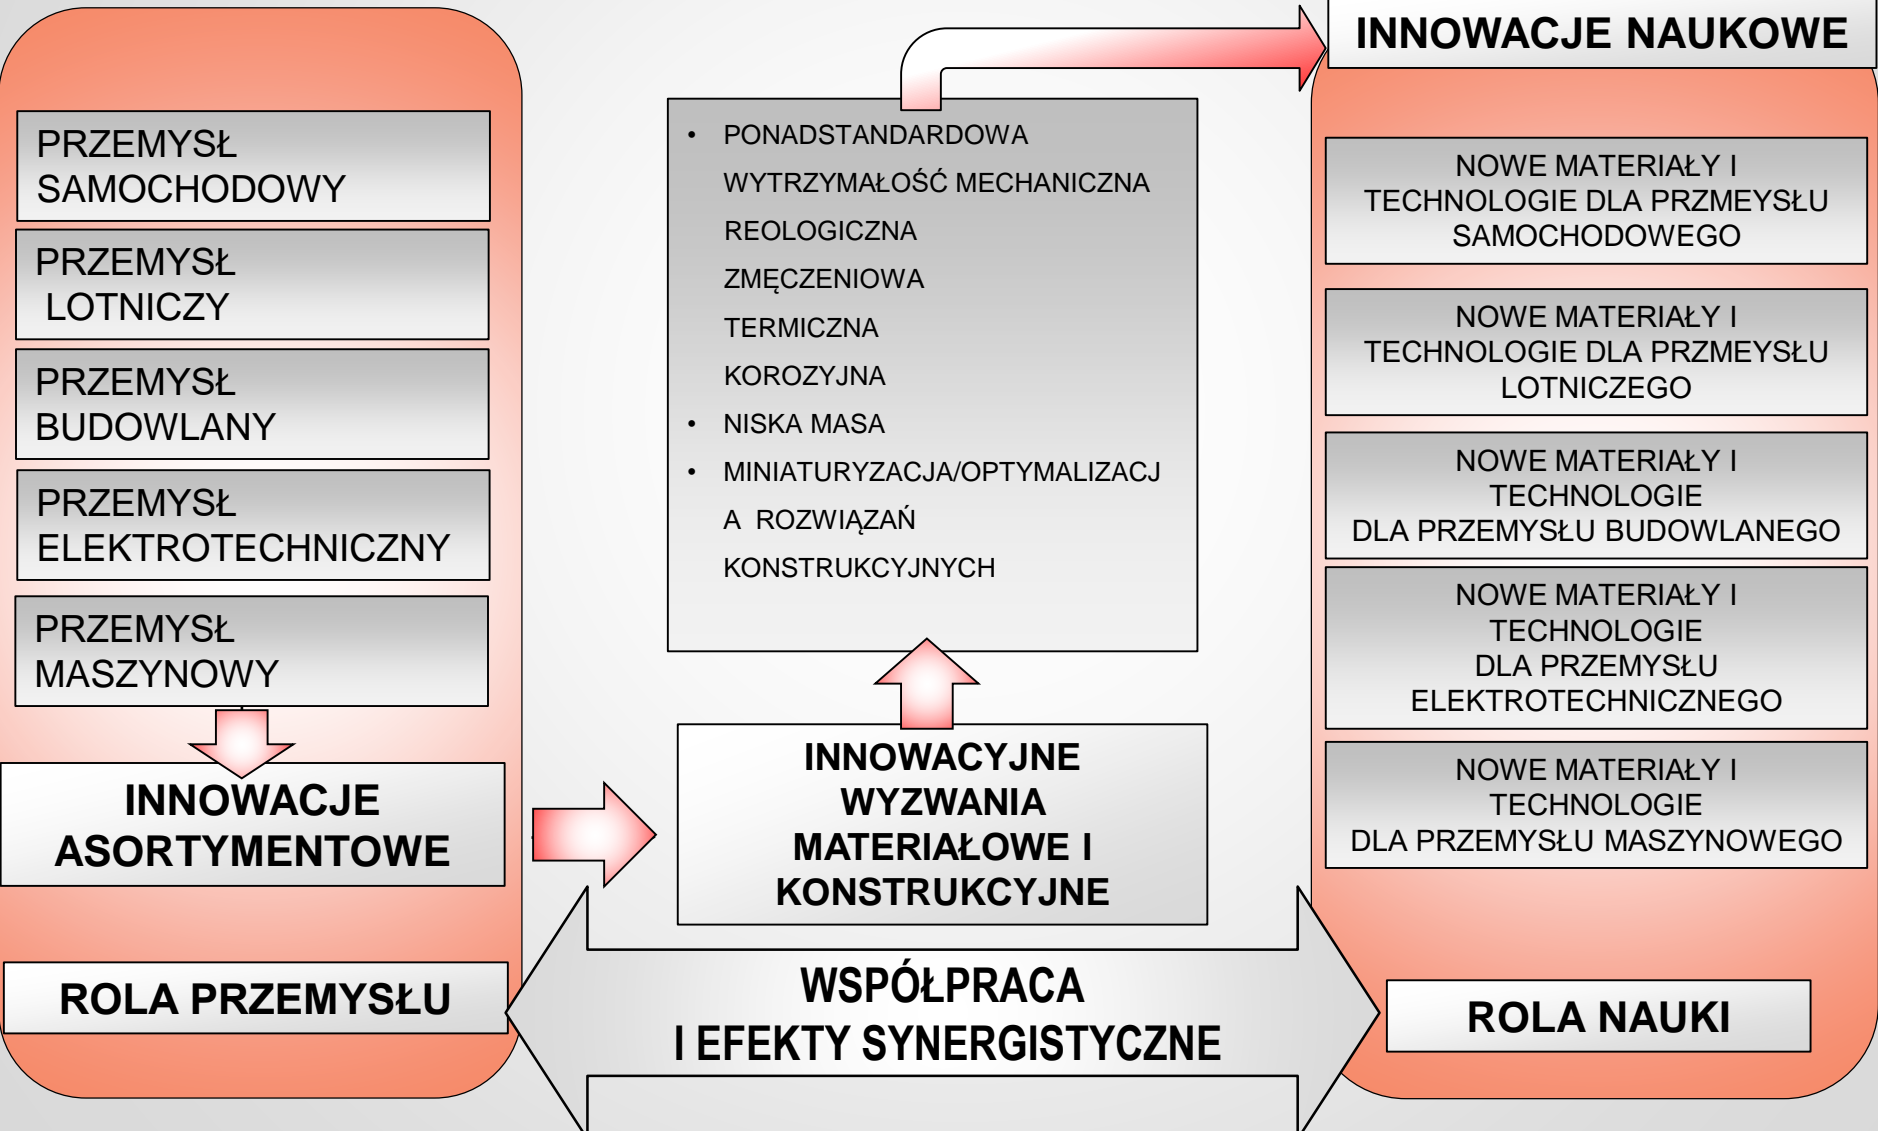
PRZEMYSŁ SAMOCHODOWY

PRZEMYSŁ LOTNICZY

PRZEMYSŁ BUDOWLANY

PRZEMYSŁ ELEKTROTECHNICZNY

PRZEMYSŁ MASZYNOWY

INNOWACJE ASORTYMENTOWE

ROLA PRZEMYSŁU

• PONADSTANDARDOWA WYTRZYMAŁOŚĆ MECHANICZNA REOLOGICZNA ZMĘCZENIOWA TERMICZNA KOROZYJNA
• NISKA MASA
• MINIATURYZACJA/OPTYMALIZACJA ROZWIĄZAŃ KONSTRUKCYJNYCH

INNOWACYJNE WYZWANIA MATERIAŁOWE I KONSTRUKCYJNE

WSPÓŁPRACA I EFEKTY SYNERGISTYCZNE

INNOWACJE NAUKOWE

NOWE MATERIAŁY I TECHNOLOGIE DLA PRZMEYSŁU SAMOCHODOWEGO

NOWE MATERIAŁY I TECHNOLOGIE DLA PRZMEYSŁU LOTNICZEGO

NOWE MATERIAŁY I TECHNOLOGIE DLA PRZEMYSŁU BUDOWLANEGO

NOWE MATERIAŁY I TECHNOLOGIE DLA PRZEMYSŁU ELEKTROTECHNICZNEGO

NOWE MATERIAŁY I TECHNOLOGIE DLA PRZEMYSŁU MASZYNOWEGO

ROLA NAUKI